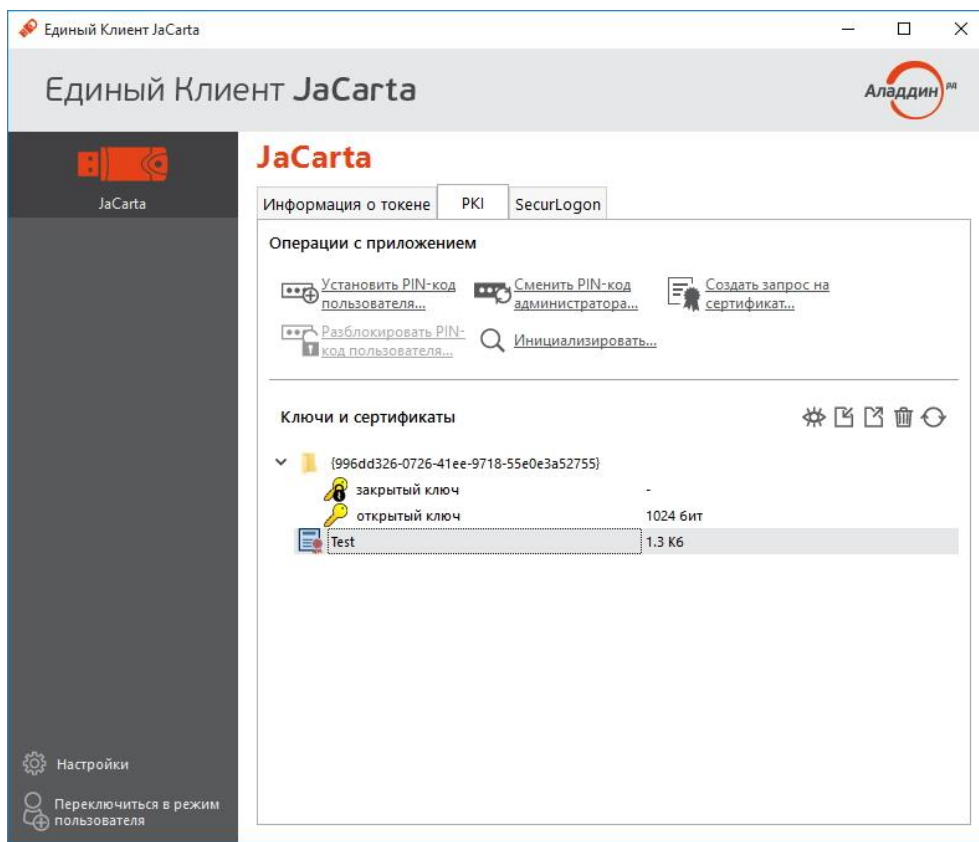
Единый Клиент JaCarta

Единый Клиент JaCarta

Аладдин РД

JaCarta

JaCarta

Информация о токене | PKI | SecurLogon

Операции с приложением

Установить PIN-код пользователя...

Сменить PIN-код администратора...

Создать запрос на сертификат...

Разблокировать PIN-код пользователя...

Инициализировать...

Ключи и сертификаты

{996dd326-0726-41ee-9718-55e0e3a52755}

закрытый ключ -

открытый ключ 1024 бит

Test 1.3 Кб

Настройки

Переключиться в режим пользователя